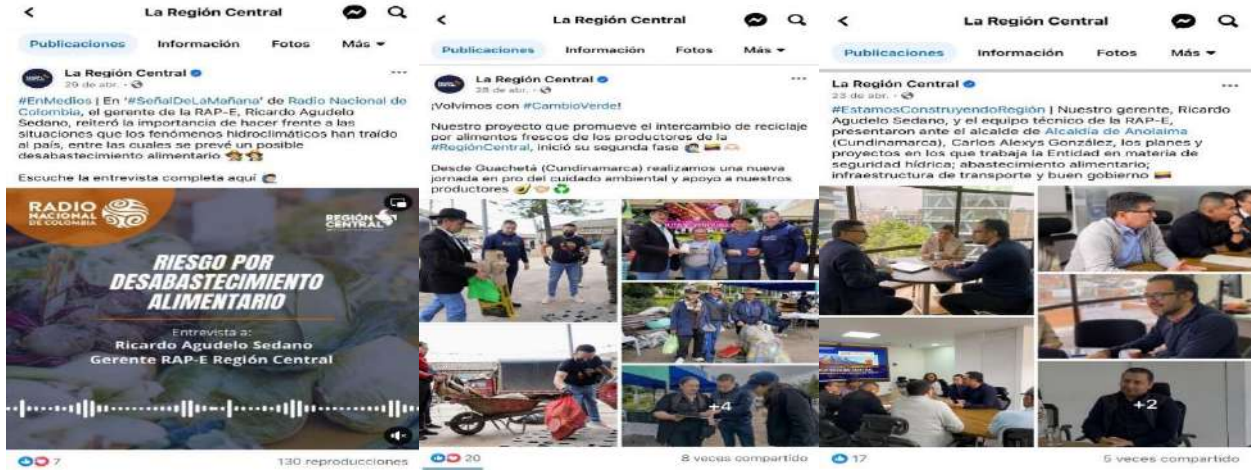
La Región Central

Publicaciones Información Fotos Más

La Región Central
29 de abr. ·

#EnMedios | En '#SeñalDeLaMañana' de Radio Nacional de Colombia, el gerente de la RAP-E, Ricardo Agudelo Sedano, reiteró la importancia de hacer frente a las situaciones que los fenómenos hidroclimáticos han traído al país, entre las cuales se prevé un posible desabastecimiento alimentario

Escuche la entrevista completa aquí

RADIO NACIONAL DE COLOMBIA

REGIÓN CENTRAL

RIESGO POR DESABASTECIMIENTO ALIMENTARIO

Entrevista a:
Ricardo Agudelo Sedano
Gerente RAP-E Región Central

7

130 reproducciones

La Región Central

Publicaciones Información Fotos Más

La Región Central
28 de abr. ·

¡Volvimos con #CambioVerde!

Nuestro proyecto que promueve el intercambio de reciclaje por alimentos frescos de los productores de la #RegiónCentral, inició su segunda fase

Desde Guachetá (Cundinamarca) realizamos una nueva jornada en pro del cuidado ambiental y apoyo a nuestros productores

+4

20

8 veces compartido

La Región Central

Publicaciones Información Fotos Más

La Región Central
23 de abr. ·

#EstamosConstruyendoRegión | Nuestro gerente, Ricardo Agudelo Sedano, y el equipo técnico de la RAP-E, presentaron ante el alcalde de Alcaldía de Anolaima (Cundinamarca), Carlos Alexys González, los planes y proyectos en los que trabaja la Entidad en materia de seguridad hídrica; abastecimiento alimentario; infraestructura de transporte y buen gobierno

+2

17

5 veces compartido